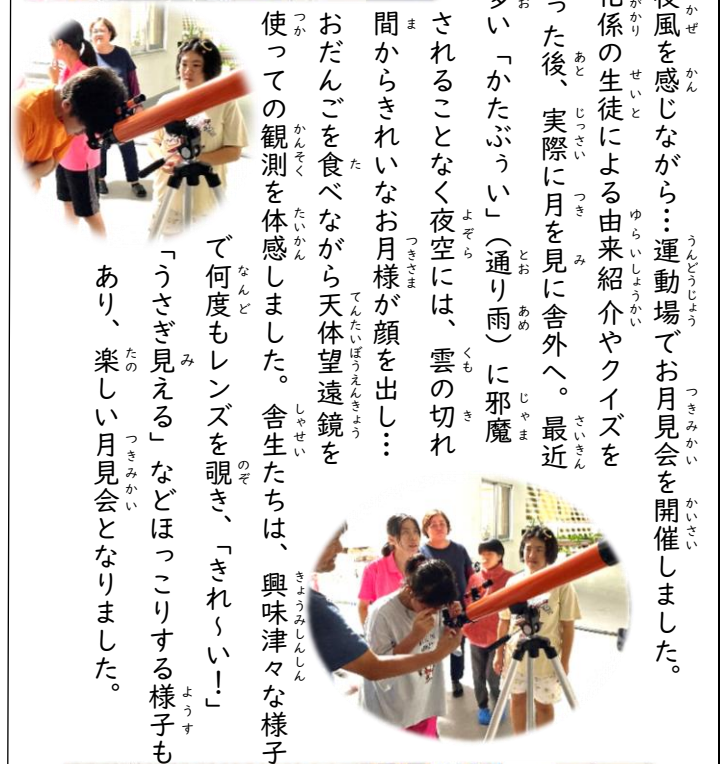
夜風を感じながら…運動場でお月見会を開催しました。
化係の生徒による由来紹介やクイズを
った後、実際に月を見に舎外へ。最近
多い「かたぶうい」(通り雨)に邪魔
されることなく夜空には、雲の切れ
間からきれいなお月様が顔を出し…
おだんごを食べながら天体望遠鏡を
使っての観測を体感しました。舎生たちは、興味津々な様子
で何度もレンズを覗き、「きれ～い!」
「うさぎ見える」などほっこりする様子も
あり、楽しい月見会となりました。